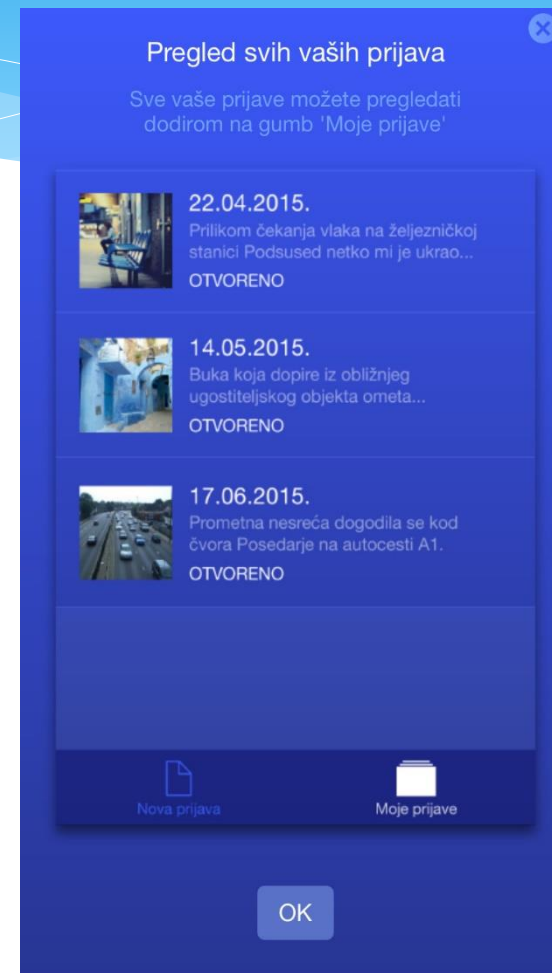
Pregled svih vaših prijava

Sve vaše prijave možete pregledati dodirom na gumb 'Moje prijave'

22.04.2015.
Prilikom čekanja vlaka na željezničkoj stanici Podsused netko mi je ukrao...
OTVORENO

14.05.2015.
Buka koja dopire iz obližnjeg ugostiteljskog objekta ometa...
OTVORENO

17.06.2015.
Prometna nesreća dogodila se kod čvora Posedarje na autocesti A1.
OTVORENO

Nova prijava

Moje prijave

OK